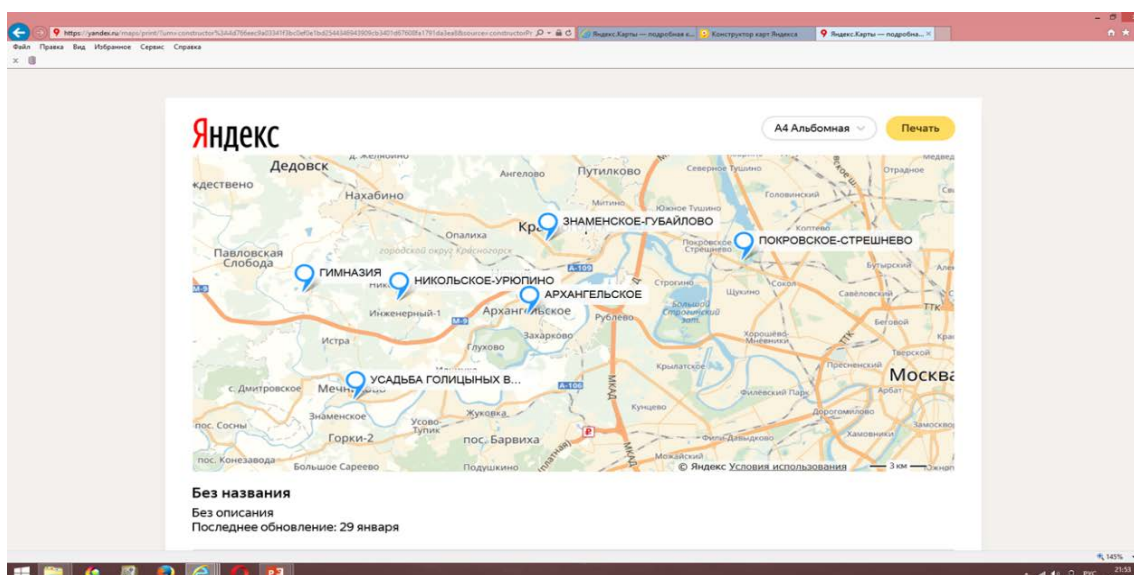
https://yandex.ru/maps/print/?um=constructor%3AA4d796eec9a03341f3bc0ef0a1bd2544348943909cb3401d67608fa1781da3ea8&source=constructorPr
Яндекс.Карты — подробная к...
Конструктор карт Яндекса
Яндекс.Карты — подробна...
Файл Правка Вид Избранное Сервис Справка

Яндекс
A4 Альбомная
Печать

Дедовск
Ангелово
Путилково
Северное Тушино
Медведково
Отрадное
Нахабино
Митино
Южное Тушино
Головинский
Опалиха
Кра
ЗНАМЕНСКОЕ-ГУБАЙЛОВО
городской округ Красногорск
Покровское-Стрешнево
ПОКРОВСКОЕ-СТРЕШНЕВО
Коптево
Павловская Слобода
ГИМНАЗИЯ
НИКОЛЬСКОЕ-УРЮПИНО
Строгино
Щукино
Сокол
Бутырский
Савёловский
АРХАНГЕЛЬСКОЕ
Инженерный-1
Архангельское
Рублёво
Большой Строгинский затон
Беговой
Хорошёво-Мнёвники
Истра
Глухово
Захарьково
Тверской
Пресненский
Крылатское
Москва
с. Дмитровское
Мечн
УСАДЬБА ГОЛИЦЫНЫХ В...
Филёвский Парк
Арбат
Знаменское
Жуковка
Кунцево
Дорогомилово
пос. Сосны
Усово-Тупик
Горки-2
пос. Барвиха
Фили-Давыдково
Хамовники
пос. Конезавода
Большое Сареево
Подушкино
Можайский
© Яндекс Условия использования
3 км

Без названия
Без описания
Последнее обновление: 29 января

145%
РУС
21:53